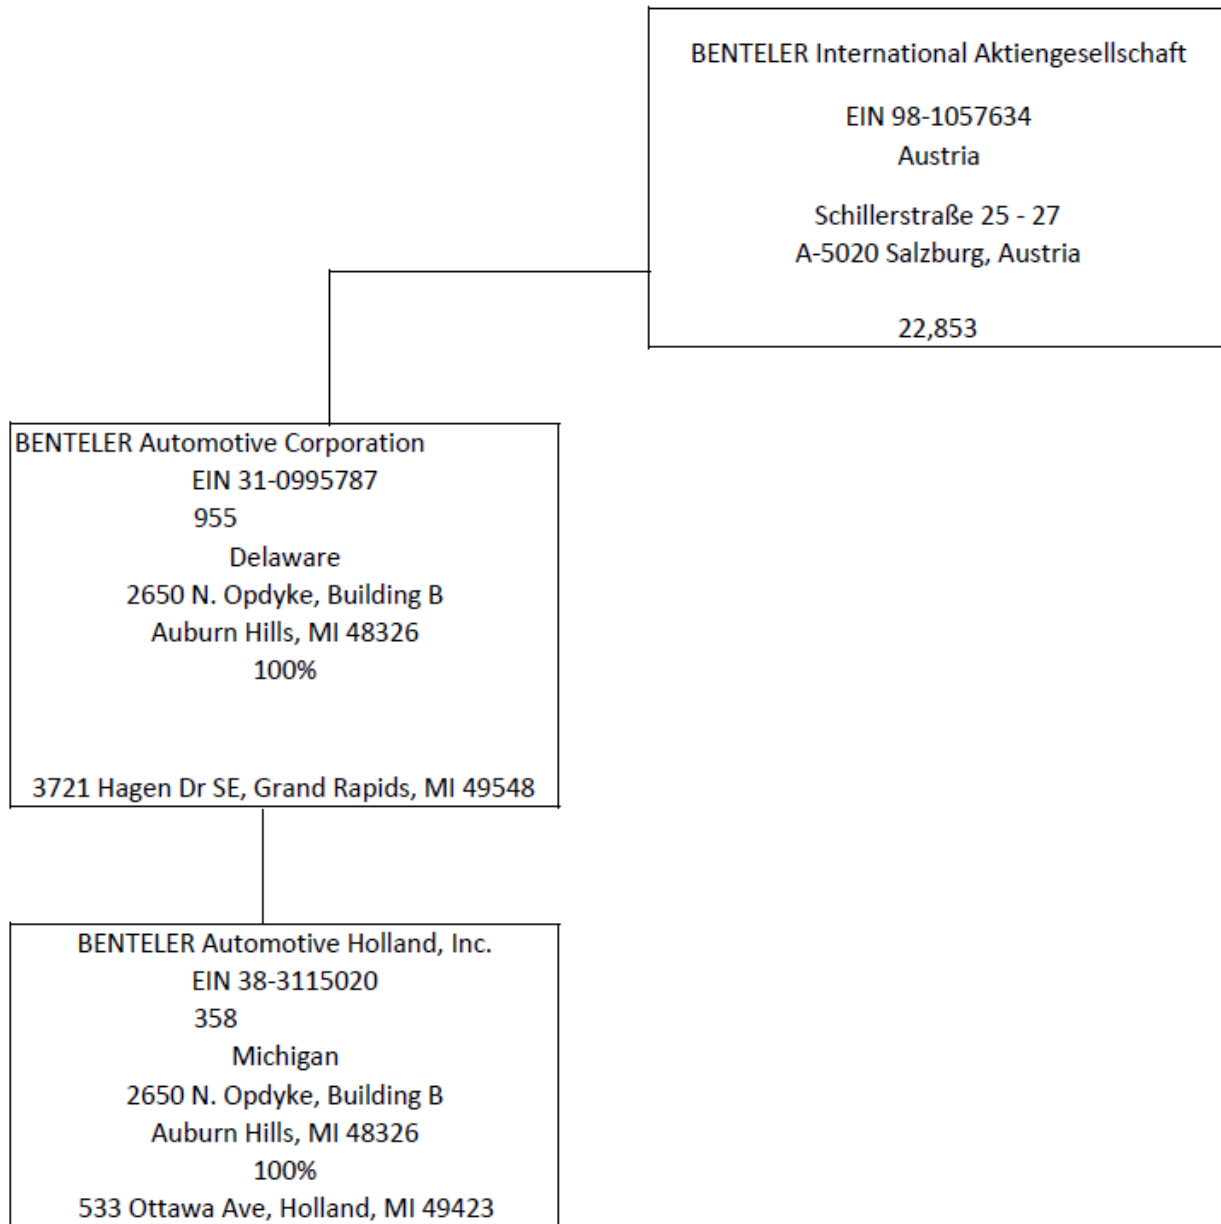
BENTELER International Aktiengesellschaft

EIN 98-1057634
Austria

Schillerstraße 25 - 27
A-5020 Salzburg, Austria

22,853

BENTELER Automotive Corporation
EIN 31-0995787
955
Delaware
2650 N. Opdyke, Building B
Auburn Hills, MI 48326
100%

3721 Hagen Dr SE, Grand Rapids, MI 49548

BENTELER Automotive Holland, Inc.
EIN 38-3115020
358
Michigan
2650 N. Opdyke, Building B
Auburn Hills, MI 48326
100%
533 Ottawa Ave, Holland, MI 49423